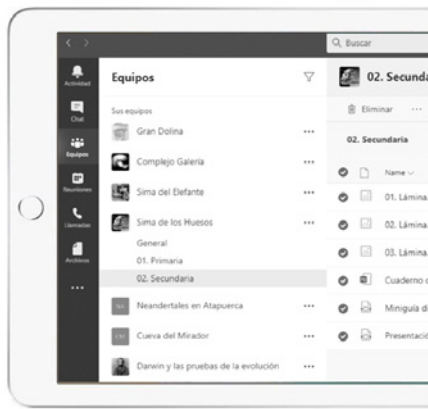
Q Buscar

Actividad
Chat
Equipos
Reuniones
Llamadas
Archivos
...

Equipos

Sus equipos
Gran Dolina ...
Complejo Galería ...
Sima del Elefante ...
Sima de los Huesos ...
General
01. Primaria
02. Secundaria
NA Neandertales en Atapuerca ...
CM Cueva del Mirador ...
Darwin y las pruebas de la evolución ...

02. Secunda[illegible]
Eliminar ...
02. Secundaria
Name
01. Lámina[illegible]
02. Lámina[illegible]
03. Lámina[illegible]
Cuaderno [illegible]
Miniguía d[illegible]
Presentació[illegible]